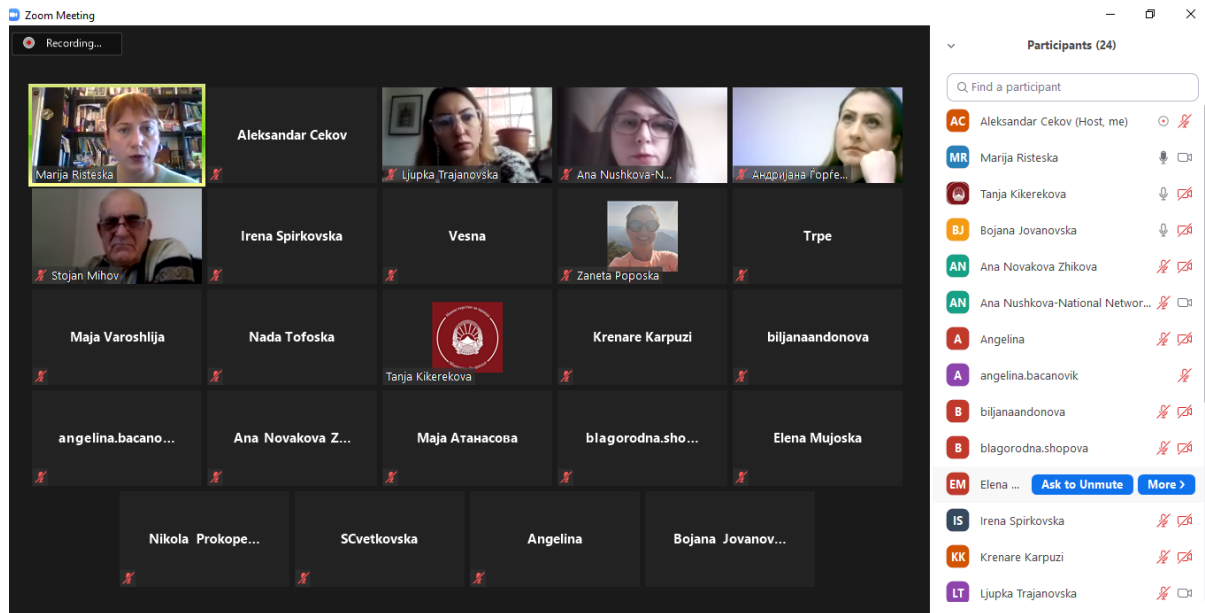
Zoom Meeting

Recording...

Marija Risteska
Aleksandar Cekov
Ljupka Trajanovska
Ana Nushkova-N...
Андријана Ѓорѓе...
Stojan Mihov
Irena Spirkovska
Vesna
Zaneta Poposka
Trpe
Maja Varoshlija
Nada Tofoska
Tanja Kikerekova
Krenare Karpuzi
biljanaandonova
angelina.bacano...
Ana Novakova Z...
Маја Атанасова
blagorodna.sho...
Elena Mujoska
Nikola Prokope...
SCvetkovska
Angelina
Bojana Jovanov...

Participants (24)

Find a participant

AC Aleksandar Cekov (Host, me)
MR Marija Risteska
Tanja Kikerekova
BJ Bojana Jovanovska
AN Ana Novakova Zhikova
AN Ana Nushkova-National Networ...
A Angelina
A angelina.bacanovik
B biljanaandonova
B blagorodna.shopova
EM Elena ... Ask to Unmute More
IS Irena Spirkovska
KK Krenare Karpuzi
LT Ljupka Trajanovska